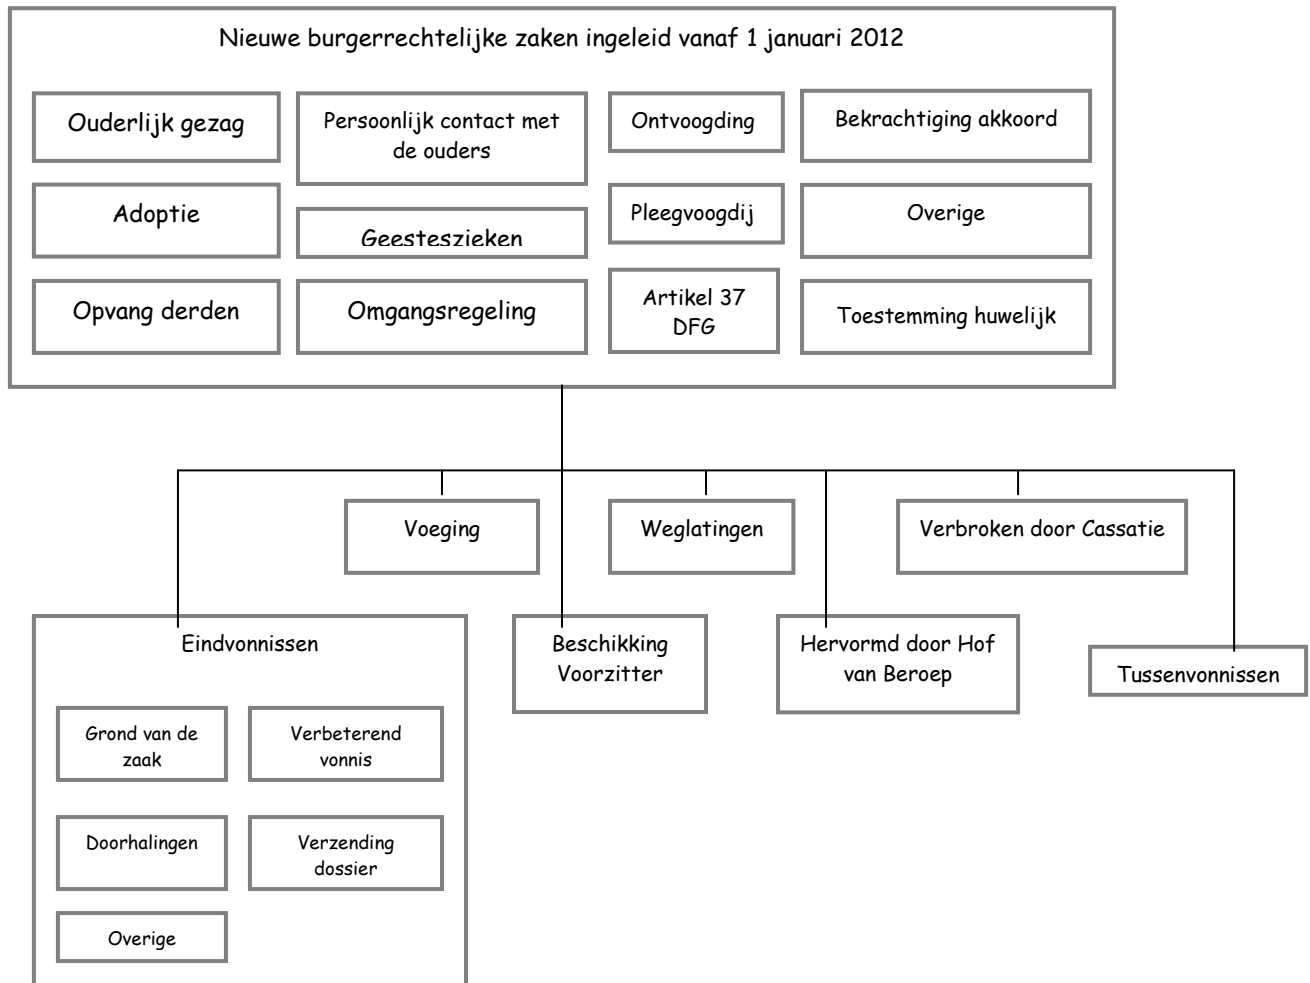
Nieuwe burgerrechtelijke zaken ingeleid vanaf 1 januari 2012

Ouderlijk gezag

Persoonlijk contact met de ouders

Ontvoogding

Bekrachtiging akkoord

Adoptie

Geesteszieken

Pleegvoogdij

Overige

Opvang derden

Omgangsregeling

Artikel 37 DFG

Toestemming huwelijk

Voeging

Weglatingen

Verbroken door Cassatie

Eindvonnissen

Grond van de zaak

Verbeterend vonnis

Doorhalingen

Verzending dossier

Overige

Beschikking Voorzitter

Hervormd door Hof van Beroep

Tussenvonnissen